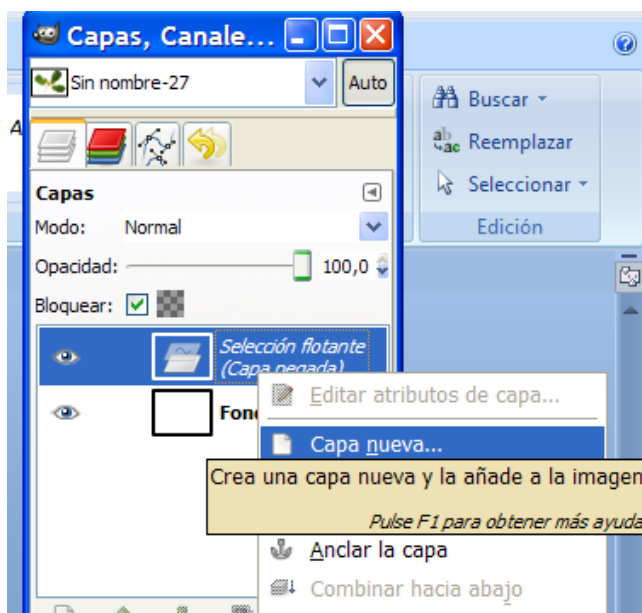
Capas, Canale...

Sin nombre-27

Auto

Buscar

Reemplazar

Seleccionar

Edición

Capas

Modo: Normal

Opacidad: 100,0

Bloquear:

Selección flotante (Capa pegada)

Fon

Editar atributos de capa...

Capa nueva...

Crea una capa nueva y la añade a la imagen

Pulse F1 para obtener más ayuda

Anclar la capa

Combinar hacia abajo